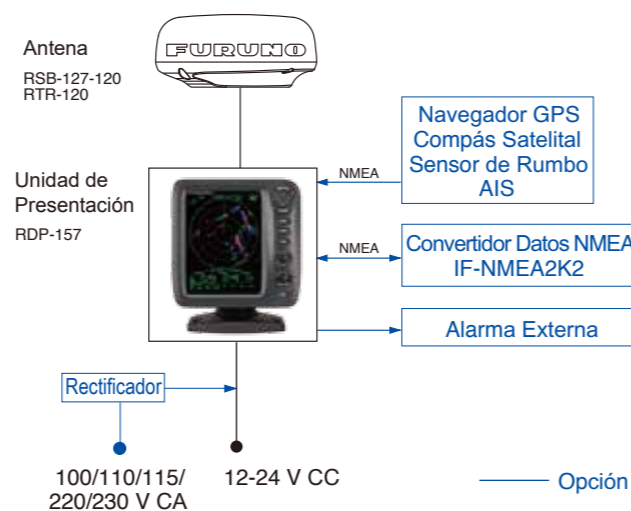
Antena

RSB-127-120
RTR-120

FURUNO

Navegador GPS
Compás Satelital
Sensor de Rumbo
AIS

NMEA

Unidad de Presentación

RDP-157

NMEA

Convertidor Datos NMEA
IF-NMEA2K2

Alarma Externa

Rectificador

100/110/115/
220/230 V CA

12-24 V CC

Opción